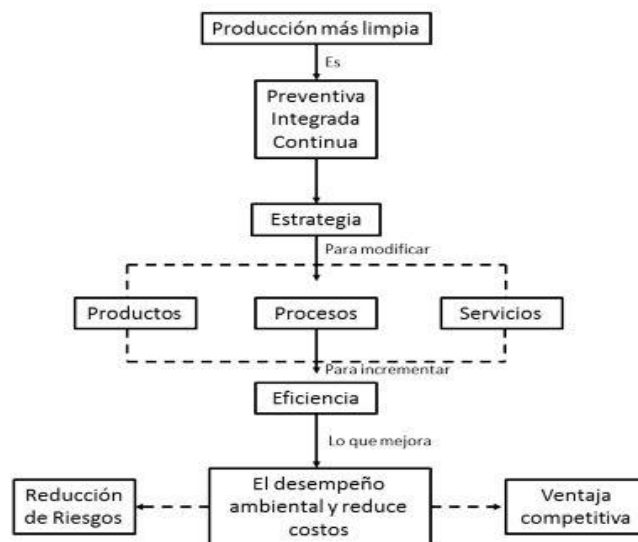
Producción más limpia

Es

Preventiva
Integrada
Continua

Estrategia

Para modificar

Productos

Procesos

Servicios

Para incrementar

Eficiencia

Lo que mejora

Reducción de Riesgos

El desempeño ambiental y reduce costos

Ventaja competitiva